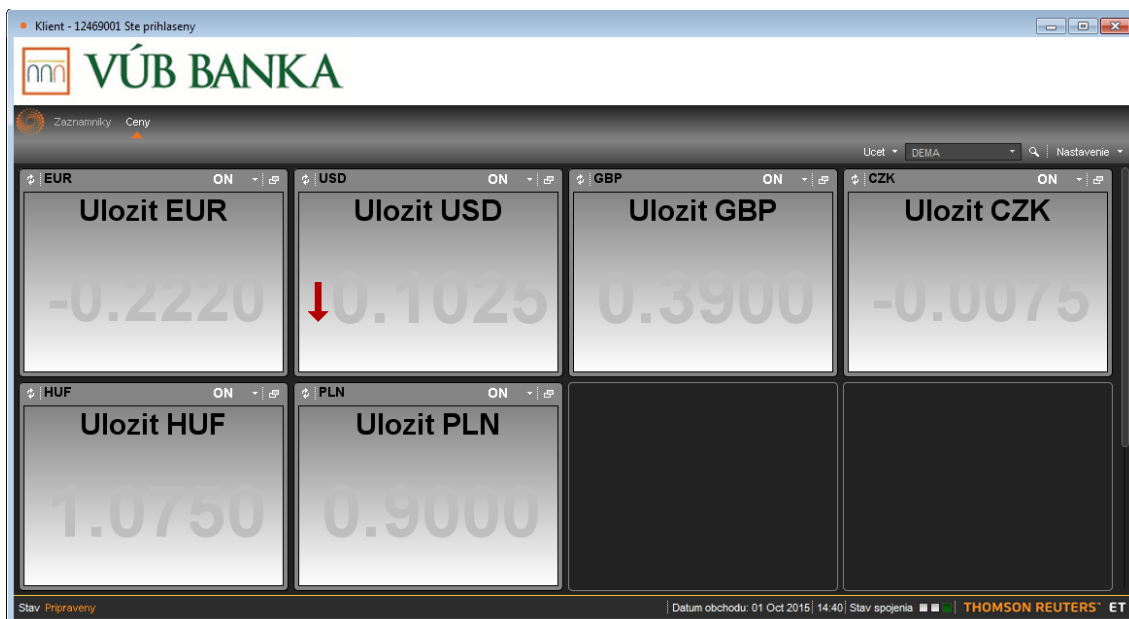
Klient - 12469001 Ste prihlaseny

VÚB BANKA

Zaznamniky Ceny

Ucet DEMA Nastavenie

EUR ON
Ulozit EUR
-0.2220

USD ON
Ulozit USD
0.1025

GBP ON
Ulozit GBP
0.3900

CZK ON
Ulozit CZK
-0.0075

HUF ON
Ulozit HUF
1.0750

PLN ON
Ulozit PLN
0.9000

Stav Pripraveny

Datum obchodu: 01 Oct 2015 14:40 Stav spojenia THOMSON REUTERS ET